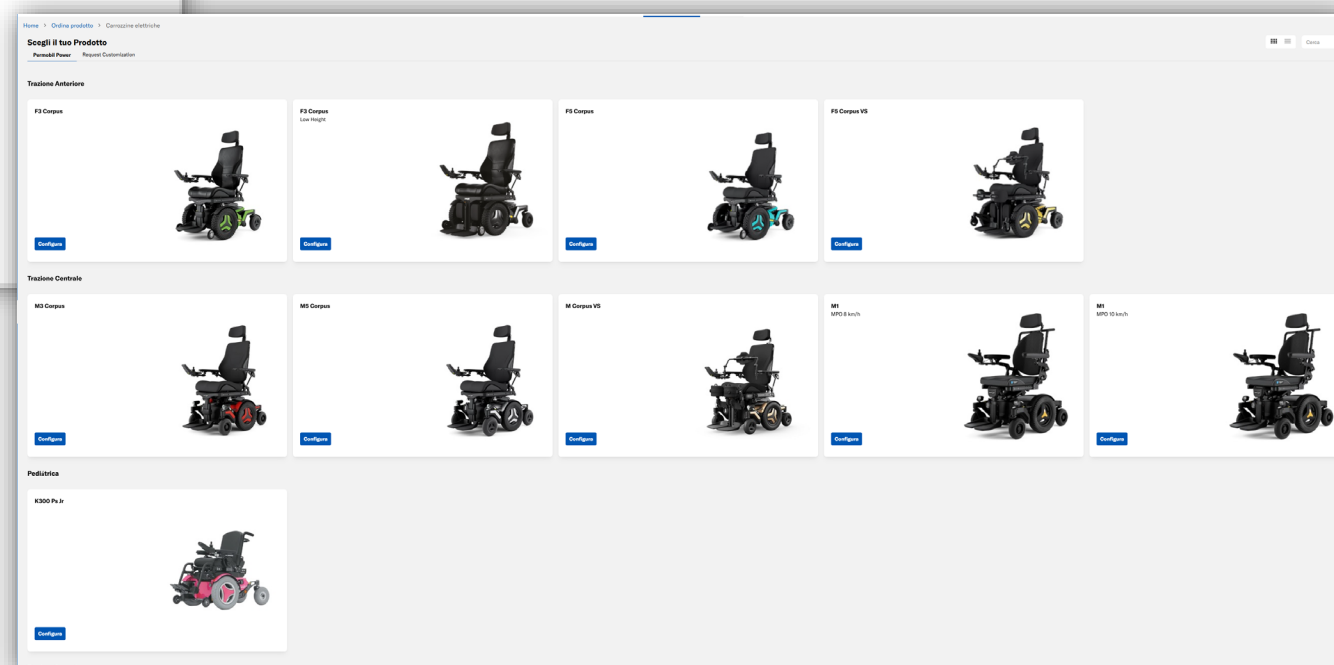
Home > Ordine prodotto > Carrozzine elettriche

Scegli il tuo Prodotto

Permobil Power Request Customization

Cerca

Trazione Anteriore

F3 Corpus

Configura

F3 Corpus
Low Height

Configura

F5 Corpus

Configura

F5 Corpus VS

Configura

Trazione Centrale

M3 Corpus

Configura

M5 Corpus

Configura

M Corpus VS

Configura

M1
MPO 6 km/h

Configura

M1
MPO 10 km/h

Configura

Pediatrica

K300 Ps Jr

Configura